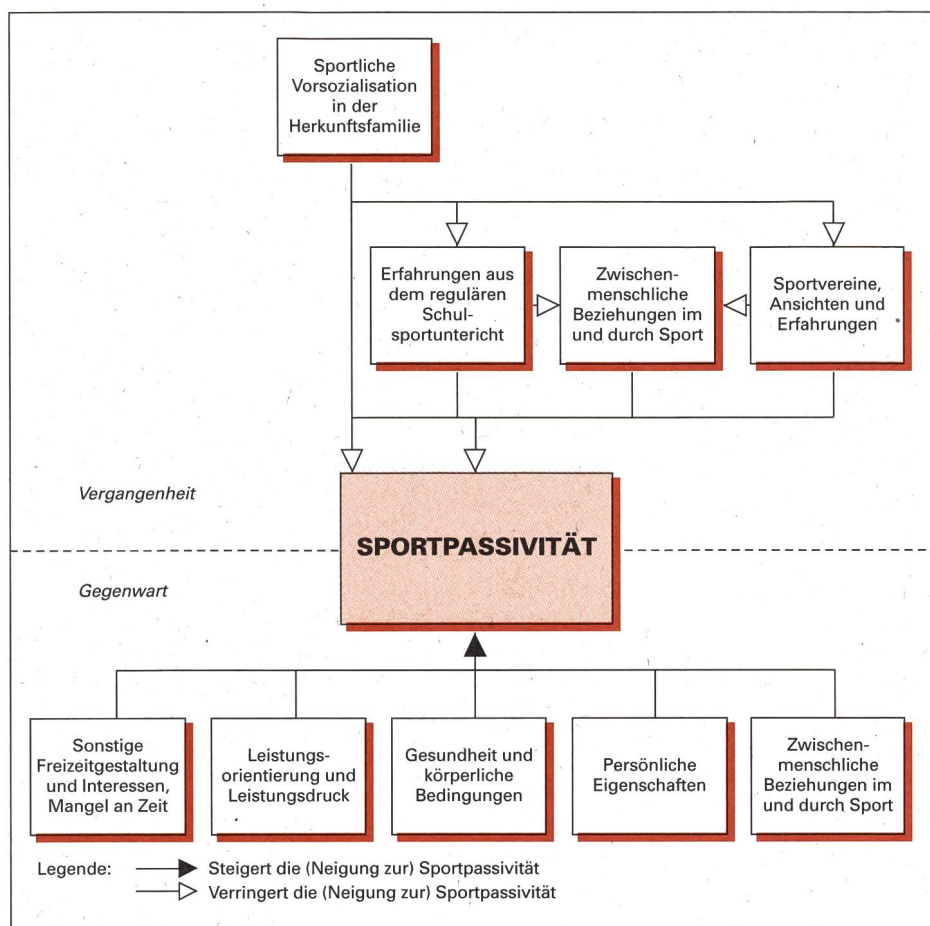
Sportliche Vorsozialisation in der Herkunftsfamilie

Erfahrungen aus dem regulären Schulsportunterricht

Zwischenmenschliche Beziehungen im und durch Sport

Sportvereine, Ansichten und Erfahrungen

Vergangenheit

SPORTPASSIVITÄT

Gegenwart

Sonstige Freizeitgestaltung und Interessen, Mangel an Zeit

Leistungsorientierung und Leistungsdruck

Gesundheit und körperliche Bedingungen

Persönliche Eigenschaften

Zwischenmenschliche Beziehungen im und durch Sport

Legende: Steigert die (Neigung zur) Sportpassivität
Verringert die (Neigung zur) Sportpassivität